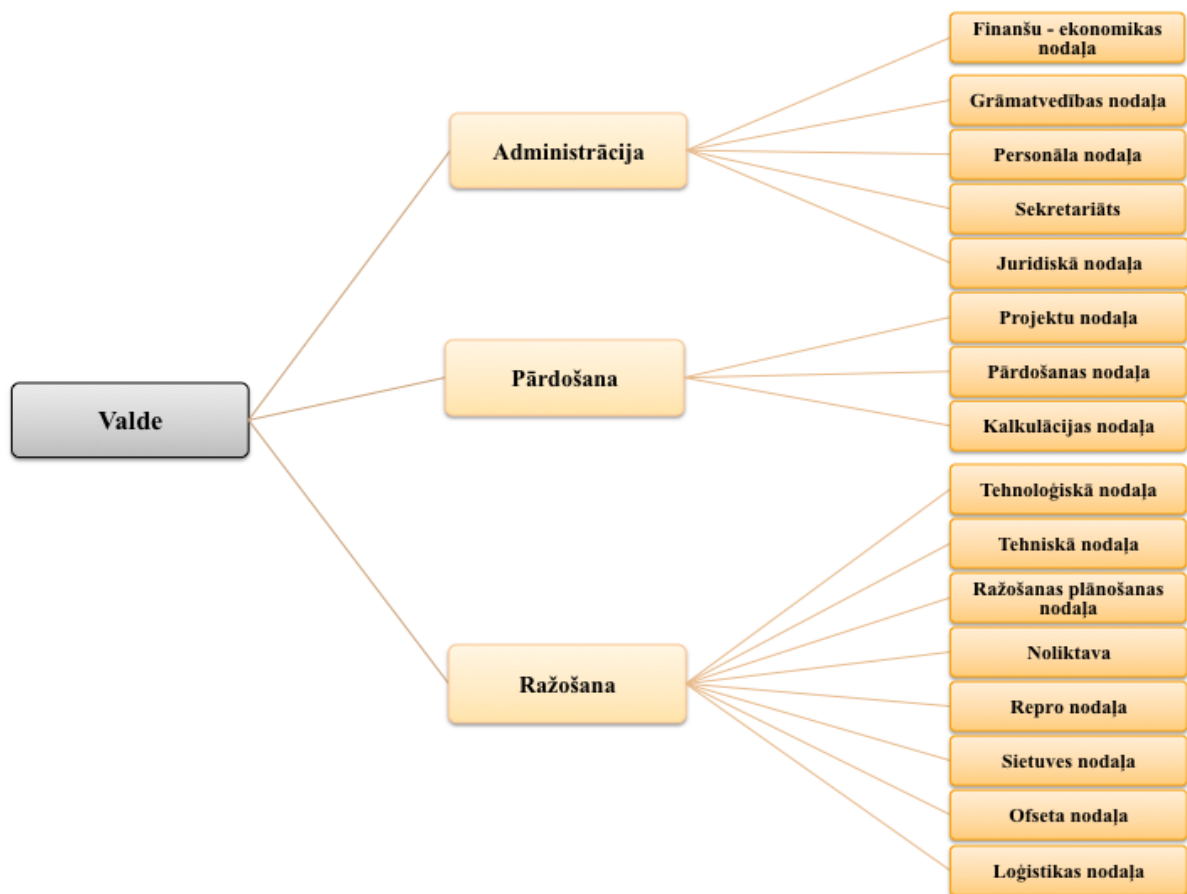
Valde

Administrācija

Finanšu - ekonomikas nodaļa

Grāmatvedības nodaļa

Personāla nodaļa

Sekretariāts

Juridiskā nodaļa

Pārdošana

Projektu nodaļa

Pārdošanas nodaļa

Kalkulācijas nodaļa

Ražošana

Tehnoloģiskā nodaļa

Tehniskā nodaļa

Ražošanas plānošanas nodaļa

Noliktava

Repro nodaļa

Sietuves nodaļa

Ofseta nodaļa

Loģistikas nodaļa